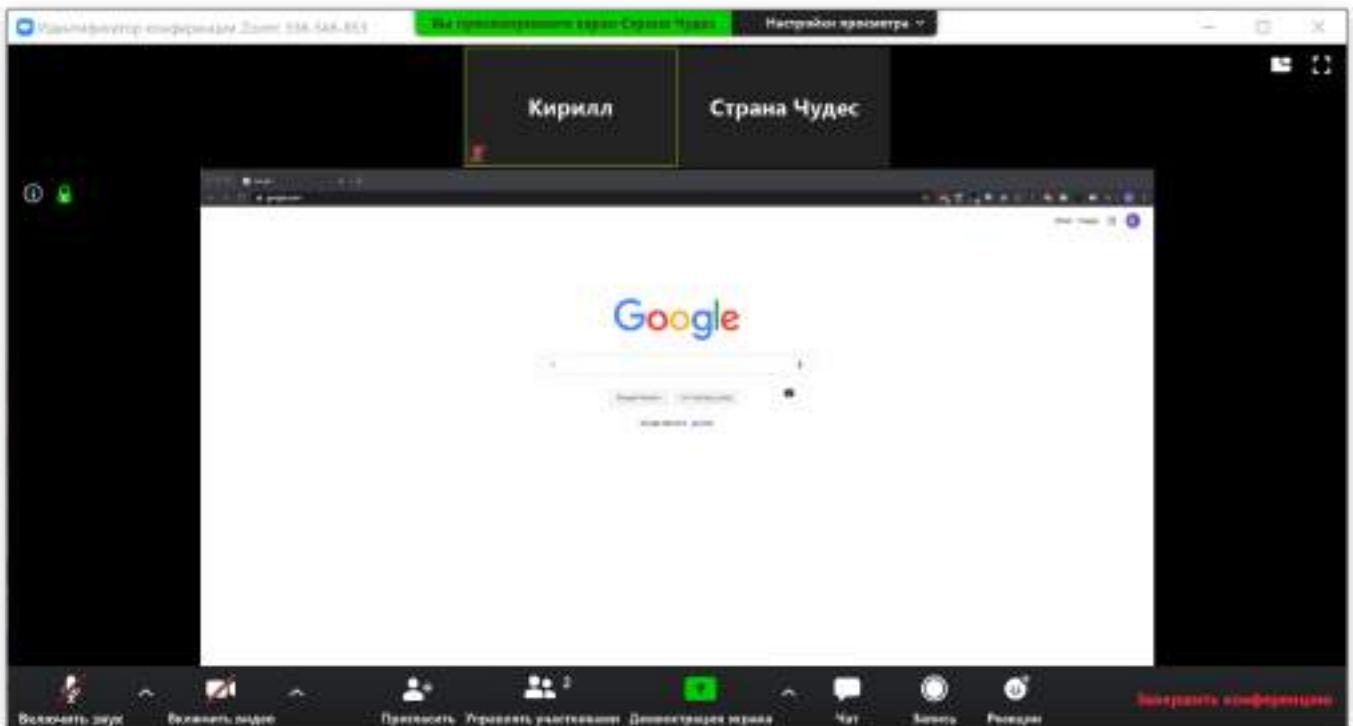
Идентификатор конференции Zoom: 336 566 453 Вы просматриваете экран Страна Чудес Настройки просмотра

Кирилл

Страна Чудес

Google

Включить звук
Включить видео
Пригласить
Управлять участниками 2
Демонстрация экрана
Чат
Запись
Реакции
Завершить конференцию